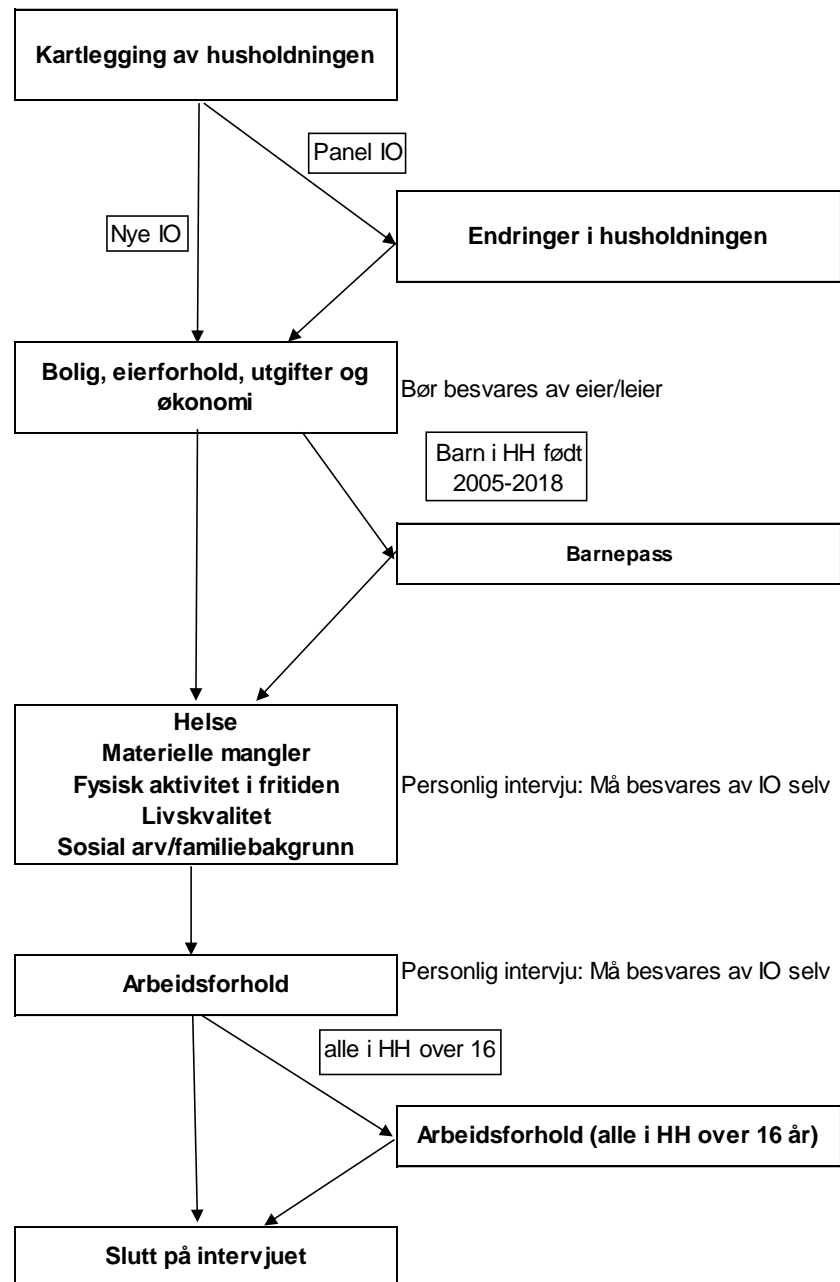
Kartlegging av husholdningen

Panel IO

Nye IO

Endringer i husholdningen

Bolig, eierforhold, utgifter og økonomi

Bør besvares av eier/leier

Barn i HH født 2005-2018

Barnepass

Helse
Materielle mangler
Fysisk aktivitet i fritiden
Livskvalitet
Sosial arv/familiebakgrunn

Personlig intervju: Må besvares av IO selv

Arbeidsforhold

Personlig intervju: Må besvares av IO selv

alle i HH over 16

Arbeidsforhold (alle i HH over 16 år)

Slutt på intervjuet